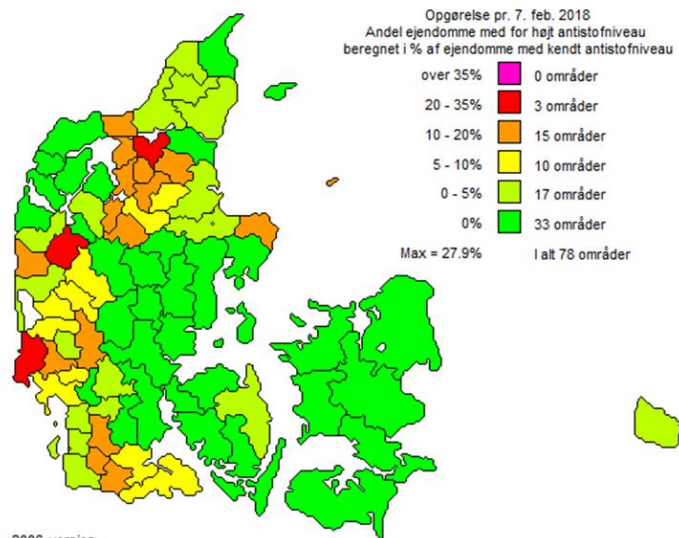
Opgørelse pr. 7. feb. 2018
Andel ejendomme med for højt antistofniveau
beregnet i % af ejendomme med kendt antistofniveau

| | |
|---|---|
| over 35% | 0 områder |
| 20 - 35% | 3 områder |
| 10 - 20% | 15 områder |
| 5 - 10% | 10 områder |
| 0 - 5% | 17 områder |
| 0% | 33 områder |
| Max = 27.9% | I alt 78 områder |

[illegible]